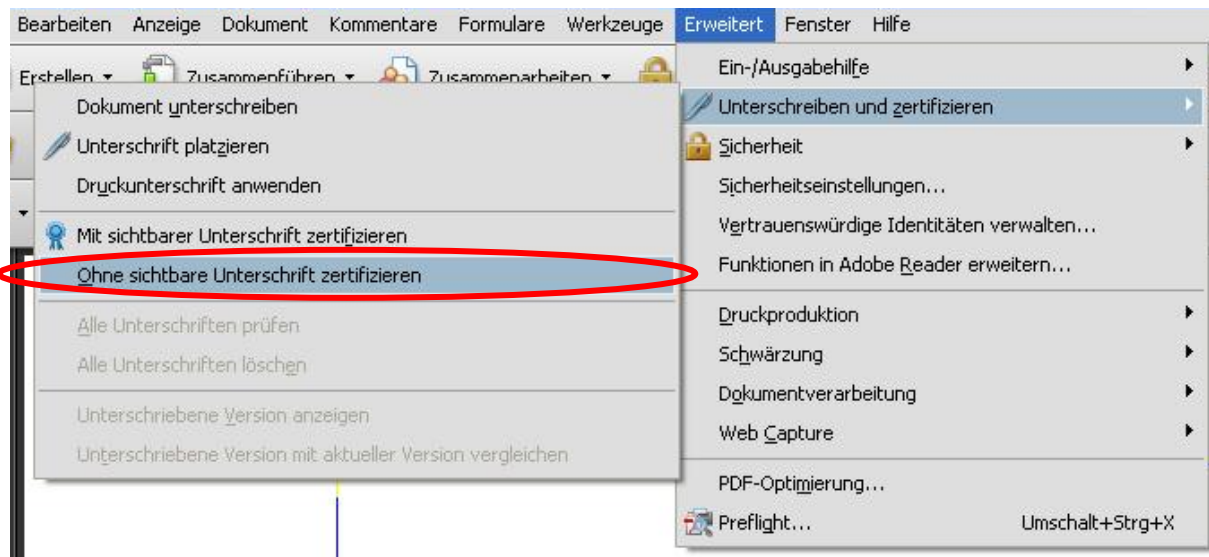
Bearbeiten Anzeige Dokument Kommentare Formulare Werkzeuge Erweitert Fenster Hilfe

Erstellen Zusammenführen Zusammenarbeiten

Dokument unterschreiben
Unterschrift platzieren
Druckunterschrift anwenden
Mit sichtbarer Unterschrift zertifizieren
Ohne sichtbare Unterschrift zertifizieren
Alle Unterschriften prüfen
Alle Unterschriften löschen
Unterschriebene Version anzeigen
Unterschriebene Version mit aktueller Version vergleichen

Ein-/Ausgabehilfe
Unterschreiben und zertifizieren
Sicherheit
Sicherheitseinstellungen...
Vertrauenswürdige Identitäten verwalten...
Funktionen in Adobe Reader erweitern...
Druckproduktion
Schwärzung
Dokumentverarbeitung
Web Capture
PDF-Optimierung...
Preflight... Umschalt+Strg+X